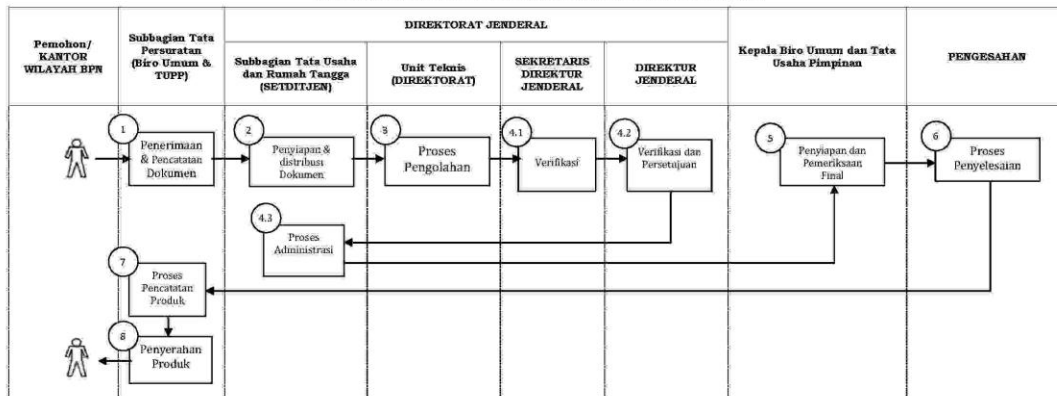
Pemohon/ KANTOR WILAYAH BPN

Subbagian Tata Persuratan (Biro Umum & TUPP)

DIREKTORAT JENDERAL

Subbagian Tata Usaha dan Rumah Tangga (SETDITJEN)

Unit Teknis (DIREKTORAT)

SEKRETARIS DIREKTUR JENDERAL

DIREKTUR JENDERAL

Kepala Biro Umum dan Tata Usaha Pimpinan

PENGESAHAN

1
Penerimaan & Pencatatan Dokumen

2
Penyiapan & distribusi Dokumen

3
Proses Pengolahan

4.1
Verifikasi

4.2
Verifikasi dan Persetujuan

5
Penyiapan dan Pemeriksaan Final

6
Proses Penyelesaian

4.3
Proses Administrasi

7
Proses Pencatatan Produk

8
Penyerahan Produk